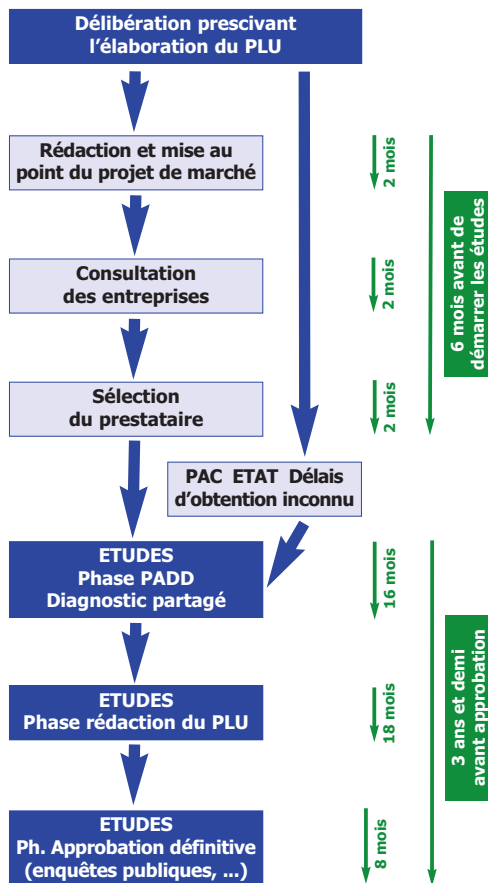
Délibération prescivant l'élaboration du PLU

Rédaction et mise au point du projet de marché

2 mois

Consultation des entreprises

2 mois

Sélection du prestataire

2 mois

6 mois avant de démarrer les études

PAC ETAT Délais d'obtention inconnu

ETUDES Phase PADD Diagnostic partagé

16 mois

ETUDES Phase rédaction du PLU

18 mois

ETUDES Ph. Approbation définitive (enquêtes publiques, ...)

8 mois

3 ans et demi avant approbation